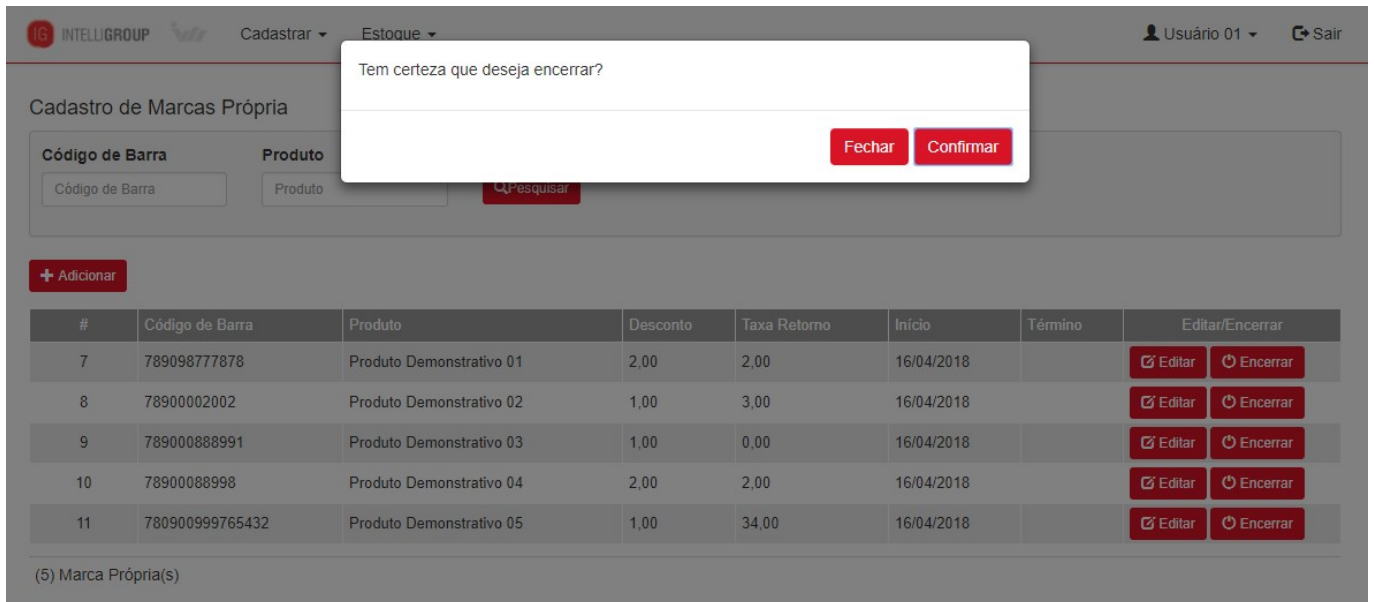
IG INTELLIGROUP Cadastrar ▾ Estoque ▾ Usuário 01 ▾ Sair

Tem certeza que deseja encerrar?

Fechar Confirmar

Cadastro de Marcas Própria

Código de Barra
Código de Barra

Produto
Produto

Pesquisar

+ Adicionar

| # | Código de Barra | Produto | Desconto | Taxa Retorno | Início | Término | Editar/Encerrar |
|---|---|---|---|---|---|---|---|
| 7 | 789098777878 | Produto Demonstrativo 01 | 2,00 | 2,00 | 16/04/2018 | | Editar Encerrar |
| 8 | 78900002002 | Produto Demonstrativo 02 | 1,00 | 3,00 | 16/04/2018 | | Editar Encerrar |
| 9 | 789000888991 | Produto Demonstrativo 03 | 1,00 | 0,00 | 16/04/2018 | | Editar Encerrar |
| 10 | 78900088998 | Produto Demonstrativo 04 | 2,00 | 2,00 | 16/04/2018 | | Editar Encerrar |
| 11 | 780900999765432 | Produto Demonstrativo 05 | 1,00 | 34,00 | 16/04/2018 | | Editar Encerrar |

(5) Marca Própria(s)